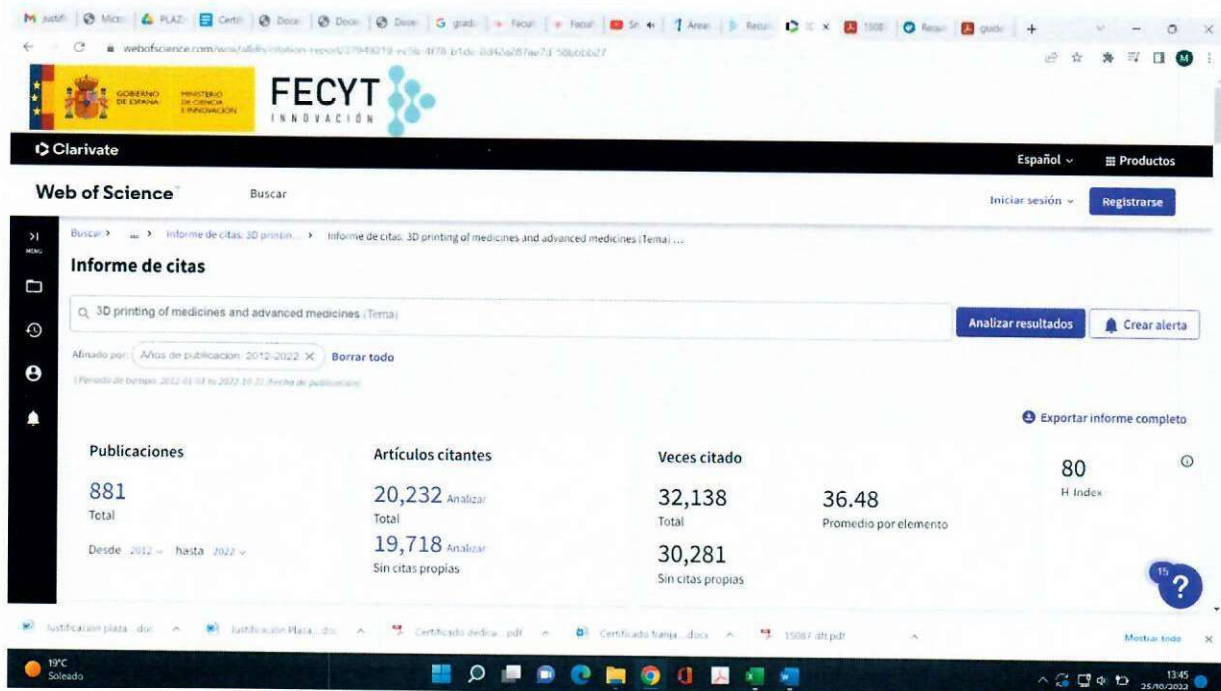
M justifi | Micro | PLAZ | Certi | Docu | Docu | Docu | G gradu | Fecur | Fecur | Sr | Área | Recur | | 1500 | Resar | guide | +

webofscience.com/wos/alldb/citation-report/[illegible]

GOBIERNO DE ESPAÑA | MINISTERIO DE CIENCIA E INNOVACIÓN

FECYT INNOVACIÓN

Clarivate

Español ⌄ Productos

Web of Science Buscar

Iniciar sesión ⌄ Registrarse

MENU

Buscar > ... > Informe de citas: 3D printin... > Informe de citas: 3D printing of medicines and advanced medicines (Tema) ...

Informe de citas

3D printing of medicines and advanced medicines (Tema)

Analizar resultados

Crear alerta

Afinado por: Años de publicación: 2012-2022 × Borrar todo

(Período de tiempo: 2012-01-01 to 2022-10-21 (fecha de publicación))

Exportar informe completo

Publicaciones

881
Total

Desde 2012 ⌄ hasta 2022 ⌄

Artículos citantes

20,232 Analizar
Total

19,718 Analizar
Sin citas propias

Veces citado

32,138
Total

30,281
Sin citas propias

36.48
Promedio por elemento

80
H Index

15

?

Justificación plaza....doc | Justificación Plaza....doc | Certificado dedica....pdf | Certificado franja....docx | 15087 aft.pdf | Mostrar todo

19°C Soleado

13:45 25/10/2022